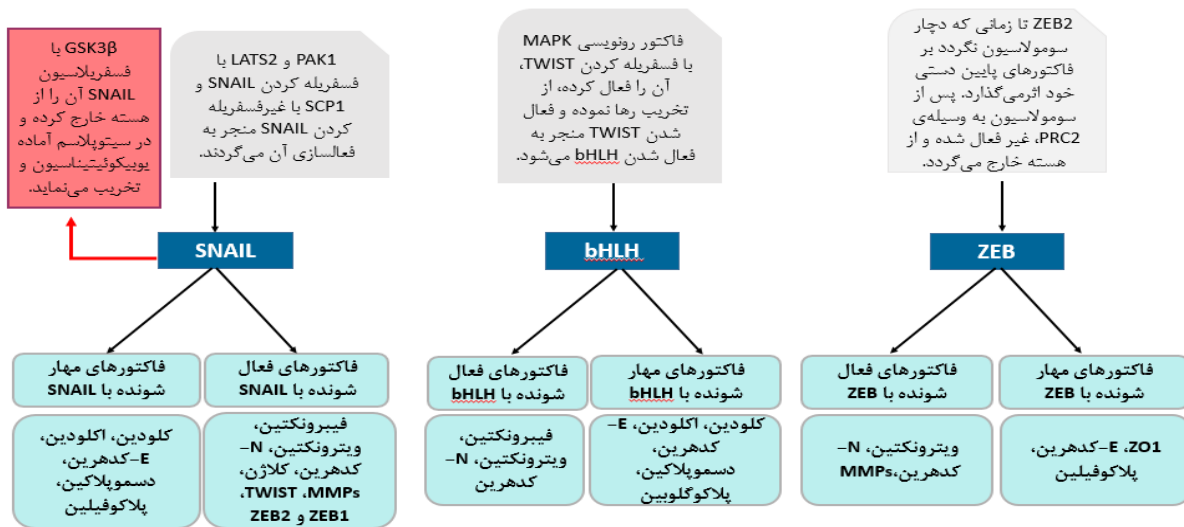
GSK3β با فسفریلاسیون SNAIL آن را از هسته خارج کرده و در سیتوپلاسم آماده یوبیکوئیتیناسیون و تخریب می‌نماید.

PAK1 و LATS2 با فسفریله کردن SNAIL و SCP1 با غیرفسفریله کردن SNAIL منجر به فعالسازی آن می‌گردند.

SNAIL

فاکتورهای مهار شونده با SNAIL

کلودین، اکلودین، E-کدهرین، دسموپلاکین، پلاکوفیلین

فاکتورهای فعال شونده با SNAIL

فیبرونکتین، ویترونکتین، N-کدهرین، کلاژن، TWIST، MMPs، ZEB1 و ZEB2

فاکتور رونویسی MAPK با فسفریله کردن TWIST، آن را فعال کرده، از تخریب رها نموده و فعال شدن TWIST منجر به فعال شدن bHLH می‌شود.

bHLH

فاکتورهای فعال شونده با bHLH

فیبرونکتین، ویترونکتین، N-کدهرین

فاکتورهای مهار شونده با bHLH

کلودین، اکلودین، E-کدهرین، دسموپلاکین، پلاکوگلوبین

ZEB2 تا زمانی که دچار سومولاسیون نگردد بر فاکتورهای پایین دستی خود اثرمی‌گذارد. پس از سومولاسیون به وسیله‌ی PRC2، غیر فعال شده و از هسته خارج می‌گردد.

ZEB

فاکتورهای فعال شونده با ZEB

ویترونکتین، N-کدهرین، MMPs

فاکتورهای مهار شونده با ZEB

ZO1، E-کدهرین، پلاکوفیلین